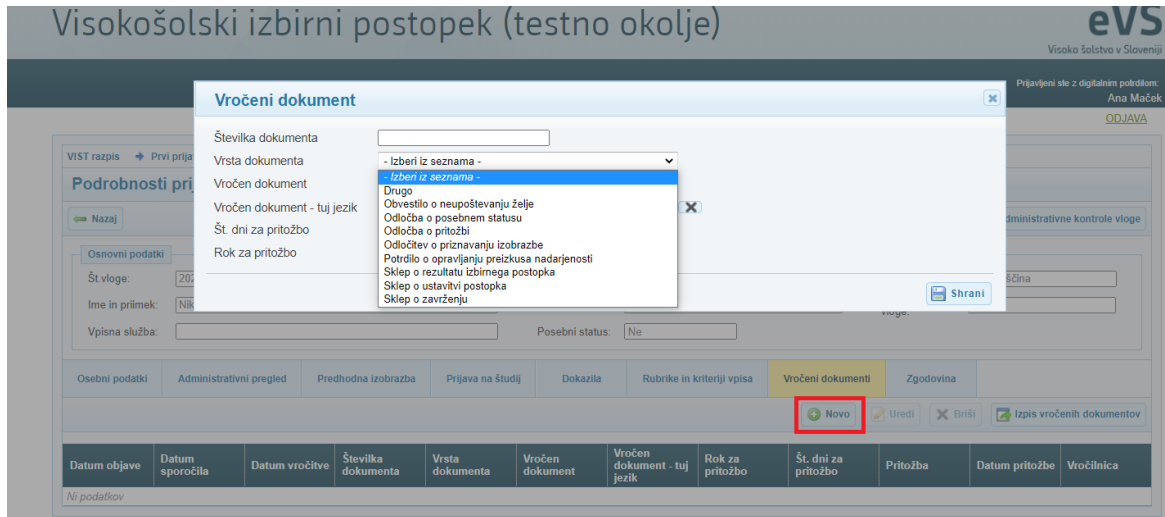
Visokošolski izbirni postopek (testno okolje)

eVS
Visoko šolstvo v Sloveniji

Prijavljeni ste z digitalnim potrdilom:
Ana Maček
ODJAVA

VIST razpis → Prvi prija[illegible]

Podrobnosti pri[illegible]

Nazaj

administrativne kontrole vloge

Osnovni podatki

Št.vloge: 202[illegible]

Ime in priimek: Nik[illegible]

Vpisna služba:

Posebni status: Ne

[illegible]ščina

vloge:

Vročeni dokument

Številka dokumenta

Vrsta dokumenta
- Izberi iz seznama -
- Izberi iz seznama -
Drugo
Obvestilo o neupoštevanju želje
Odločba o posebnem statusu
Odločba o pritožbi
Odločitev o priznavanju izobrazbe
Potrdilo o opravljanju preizkusa nadarjenosti
Sklep o rezultatu izbirnega postopka
Sklep o ustavitvi postopka
Sklep o zavrženju

Vročen dokument

Vročen dokument - tuj jezik

Št. dni za pritožbo

Rok za pritožbo

Shrani

Osebni podatki | Administrativni pregled | Predhodna izobrazba | Prijava na študij | Dokazila | Rubrike in kriteriji vpisa | Vročeni dokumenti | Zgodovina

Novo | Uredi | Briši | Izpis vročenih dokumentov

| Datum objave | Datum sporočila | Datum vročitve | Številka dokumenta | Vrsta dokumenta | Vročen dokument | Vročen dokument - tuj jezik | Rok za pritožbo | Št. dni za pritožbo | Pritožba | Datum pritožbe | Vročilnica |
|---|---|---|---|---|---|---|---|---|---|---|---|
| Ni podatkov | | | | | | | | | | | |